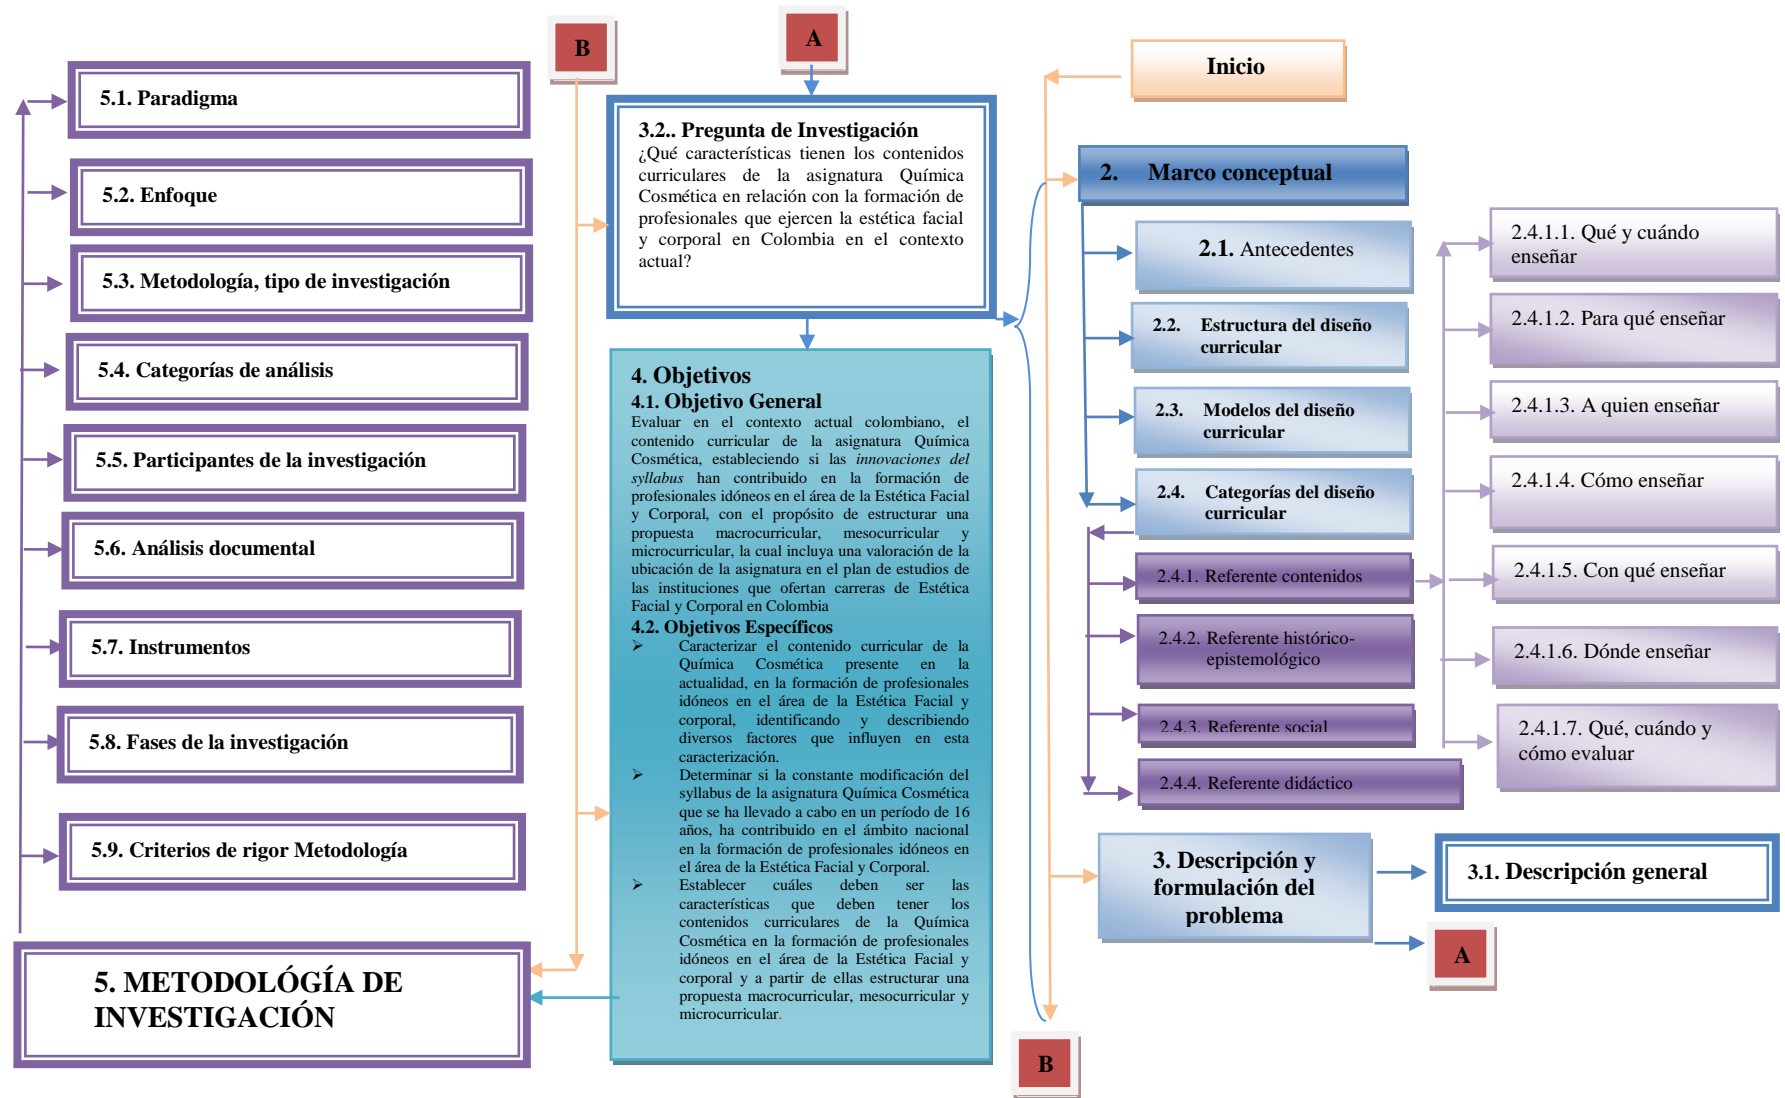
5.1. Paradigma

5.2. Enfoque

5.3. Metodología, tipo de investigación

5.4. Categorías de análisis

5.5. Participantes de la investigación

5.6. Análisis documental

5.7. Instrumentos

5.8. Fases de la investigación

5.9. Criterios de rigor Metodología

5. METODOLÓGÍA DE INVESTIGACIÓN

B

A

3.2.. Pregunta de Investigación
¿Qué características tienen los contenidos curriculares de la asignatura Química Cosmética en relación con la formación de profesionales que ejercen la estética facial y corporal en Colombia en el contexto actual?

4. Objetivos
4.1. Objetivo General
Evaluar en el contexto actual colombiano, el contenido curricular de la asignatura Química Cosmética, estableciendo si las innovaciones del syllabus han contribuido en la formación de profesionales idóneos en el área de la Estética Facial y Corporal, con el propósito de estructurar una propuesta macrocurricular, mesocurricular y microcurricular, la cual incluya una valoración de la ubicación de la asignatura en el plan de estudios de las instituciones que ofertan carreras de Estética Facial y Corporal en Colombia
4.2. Objetivos Específicos
➢ Caracterizar el contenido curricular de la Química Cosmética presente en la actualidad, en la formación de profesionales idóneos en el área de la Estética Facial y corporal, identificando y describiendo diversos factores que influyen en esta caracterización.
➢ Determinar si la constante modificación del syllabus de la asignatura Química Cosmética que se ha llevado a cabo en un período de 16 años, ha contribuido en el ámbito nacional en la formación de profesionales idóneos en el área de la Estética Facial y Corporal.
➢ Establecer cuáles deben ser las características que deben tener los contenidos curriculares de la Química Cosmética en la formación de profesionales idóneos en el área de la Estética Facial y corporal y a partir de ellas estructurar una propuesta macrocurricular, mesocurricular y microcurricular.

B

Inicio

2. Marco conceptual

2.1. Antecedentes

2.2. Estructura del diseño curricular

2.3. Modelos del diseño curricular

2.4. Categorías del diseño curricular

2.4.1. Referente contenidos

2.4.2. Referente histórico-epistemológico

2.4.3. Referente social

2.4.4. Referente didáctico

2.4.1.1. Qué y cuándo enseñar

2.4.1.2. Para qué enseñar

2.4.1.3. A quien enseñar

2.4.1.4. Cómo enseñar

2.4.1.5. Con qué enseñar

2.4.1.6. Dónde enseñar

2.4.1.7. Qué, cuándo y cómo evaluar

3. Descripción y formulación del problema

3.1. Descripción general

A